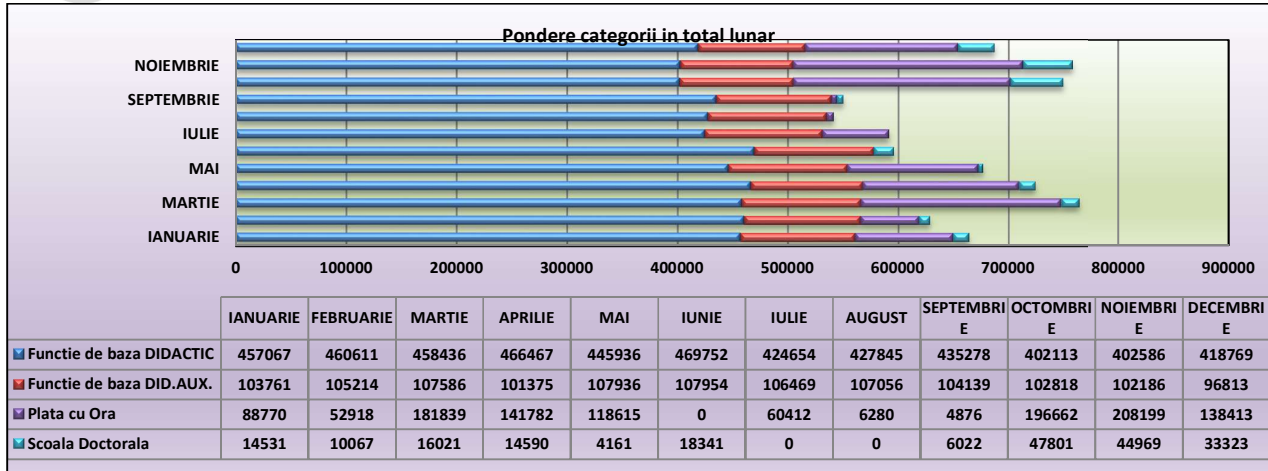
Pondere categorii in total lunar

NOIEMBRIE
SEPTEMBRIE
IULIE
MAI
MARTIE
IANUARIE

0 100000 200000 300000 400000 500000 600000 700000 800000 900000

| | IANUARIE | FEBRUARIE | MARTIE | APRILIE | MAI | IUNIE | IULIE | AUGUST | SEPTEMBRIE | OCTOMBRIE | NOIEMBRIE | DECEMBRIE |
|---|---|---|---|---|---|---|---|---|---|---|---|---|
| Functie de baza DIDACTIC | 457067 | 460611 | 458436 | 466467 | 445936 | 469752 | 424654 | 427845 | 435278 | 402113 | 402586 | 418769 |
| Functie de baza DID.AUX. | 103761 | 105214 | 107586 | 101375 | 107936 | 107954 | 106469 | 107056 | 104139 | 102818 | 102186 | 96813 |
| Plata cu Ora | 88770 | 52918 | 181839 | 141782 | 118615 | 0 | 60412 | 6280 | 4876 | 196662 | 208199 | 138413 |
| Scoala Doctorala | 14531 | 10067 | 16021 | 14590 | 4161 | 18341 | 0 | 0 | 6022 | 47801 | 44969 | 33323 |